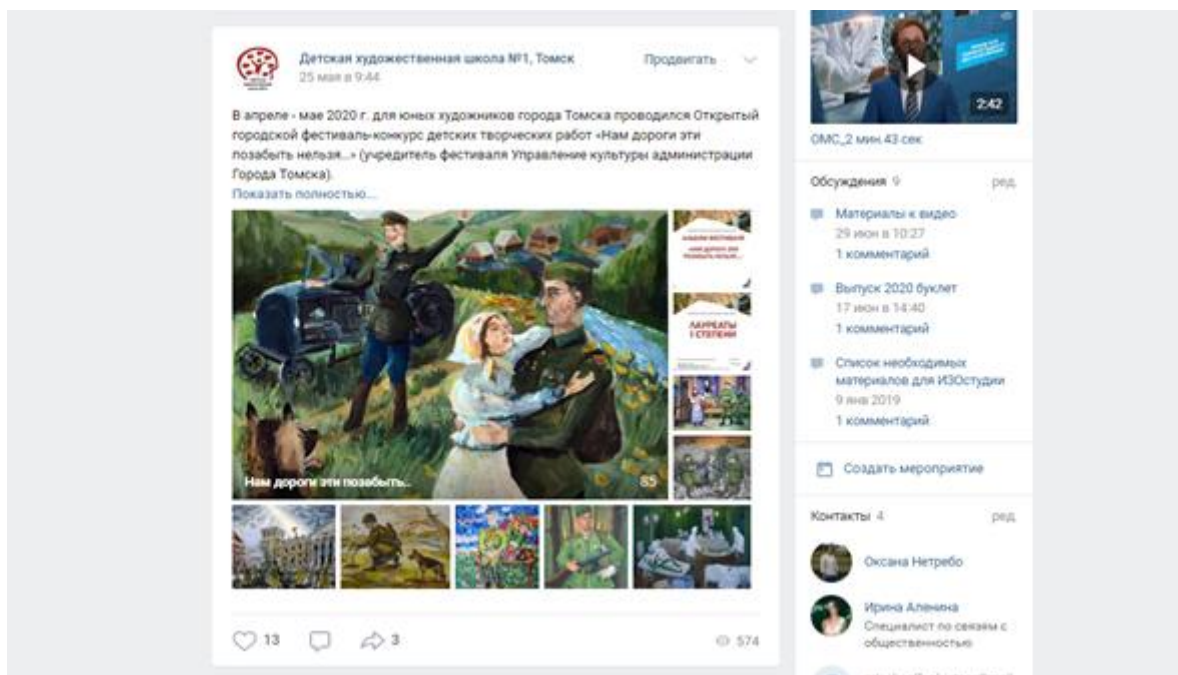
Детская художественная школа №1, Томск
25 мая в 9:44

Продвигать

В апреле - мае 2020 г. для юных художников города Томска проводился Открытый городской фестиваль-конкурс детских творческих работ «Нам дороги эти позабыть нельзя...» (учредитель фестиваля Управление культуры администрации Города Томска).
Показать полностью...

Нам дороги эти позабыть...

85

ЛАУРЕАТЫ I СТЕПЕНИ

13 3 574

2:42

ОМС_2 мин 43 сек

Обсуждения 9 ред.

Материалы к видео
29 июн в 10:27
1 комментарий

Выпуск 2020 буклет
17 июн в 14:40
1 комментарий

Список необходимых материалов для ИЗОстудии
9 янв 2019
1 комментарий

Создать мероприятие

Контакты 4 ред.

Оксана Нетребо

Ирина Аленина
Специалист по связям с общественностью